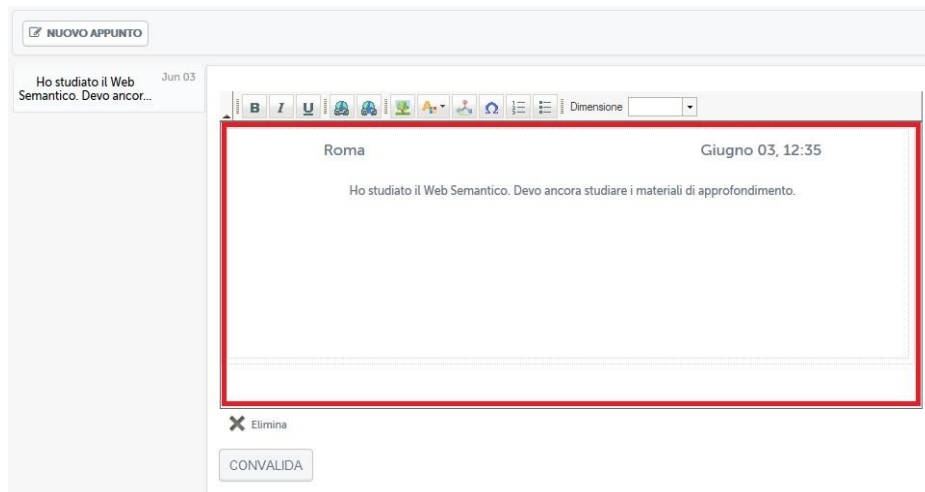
NUOVO APPUNTO

Ho studiato il Web Semantico. Devo ancor...

Jun 03

B I U Dimensione

Roma

Giugno 03, 12:35

Ho studiato il Web Semantico. Devo ancora studiare i materiali di approfondimento.

Elimina

CONVALIDA